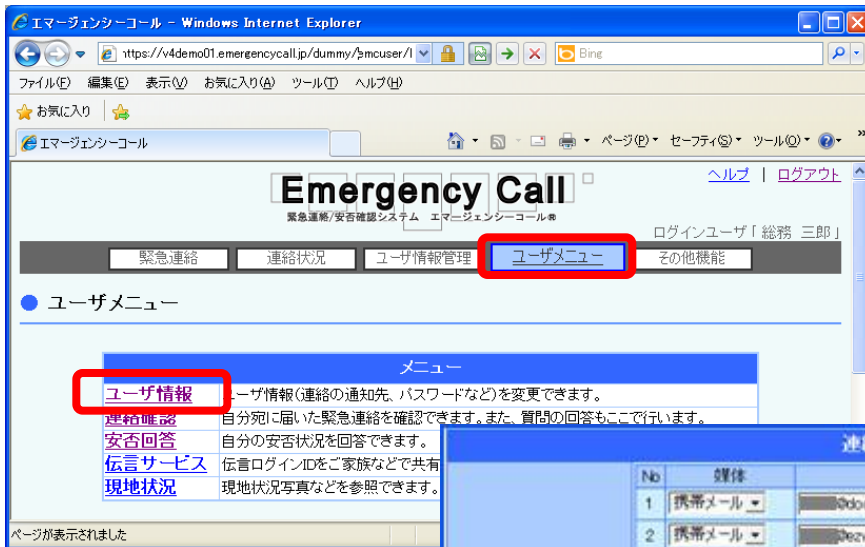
エマージェンシーコール - Windows Internet Explorer

https://v4demo01.emergencycall.jp/dummy/pmcuser/l

Bing

ファイル(F) 編集(E) 表示(V) お気に入り(A) ツール(T) ヘルプ(H)

お気に入り

エマージェンシーコール

ページ(P) セーフティ(S) ツール(O)

ヘルプ | ログアウト

Emergency Call

緊急連絡/安否確認システム エマージェンシーコール®

ログインユーザ「 総務 三郎 」

緊急連絡 | 連絡状況 | ユーザ情報管理 | ユーザメニュー | その他機能

ユーザメニュー

| メニュー | |
|---|---|
| ユーザ情報 | ユーザ情報(連絡の通知先、パスワードなど)を変更できます。 |
| 連絡確認 | 自分宛に届いた緊急連絡を確認できます。また、質問の回答もここで行います。 |
| 安否回答 | 自分の安否状況を回答できます。 |
| 伝言サービス | 伝言ログインIDをご家族などで共有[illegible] |
| 現地状況 | 現地状況写真などを参照できます。 |

連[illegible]

| No | 媒体 | |
|---|---|---|
| 1 | 携帯メール | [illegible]@do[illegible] |
| 2 | 携帯メール | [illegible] |

ページが表示されました